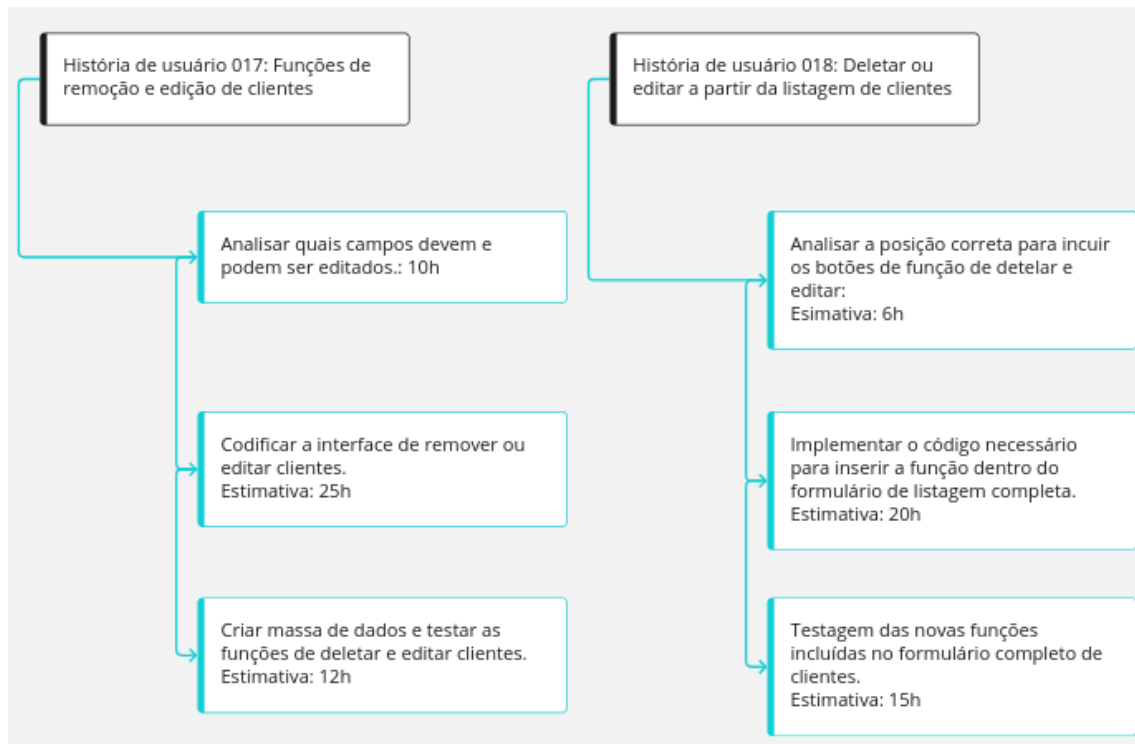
História de usuário 017: Funções de remoção e edição de clientes

Analisar quais campos devem e podem ser editados.: 10h

Codificar a interface de remover ou editar clientes.
Estimativa: 25h

Criar massa de dados e testar as funções de deletar e editar clientes.
Estimativa: 12h

História de usuário 018: Deletar ou editar a partir da listagem de clientes

Analisar a posição correta para incuir os botões de função de detelar e editar:
Esimativa: 6h

Implementar o código necessário para inserir a função dentro do formulário de listagem completa.
Estimativa: 20h

Testagem das novas funções incluídas no formulário completo de clientes.
Estimativa: 15h